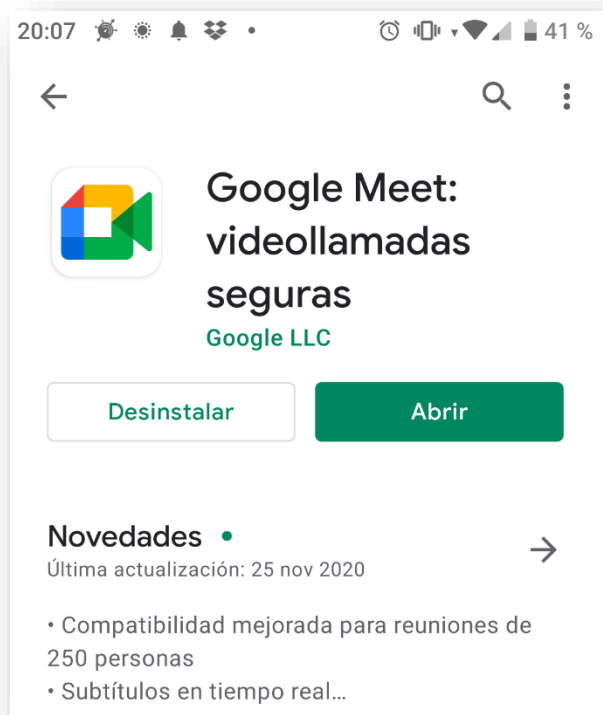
20:07 41 %

Google Meet: videollamadas seguras
Google LLC

Desinstalar
Abrir

Novedades •
Última actualización: 25 nov 2020

• Compatibilidad mejorada para reuniones de 250 personas
• Subtítulos en tiempo real...